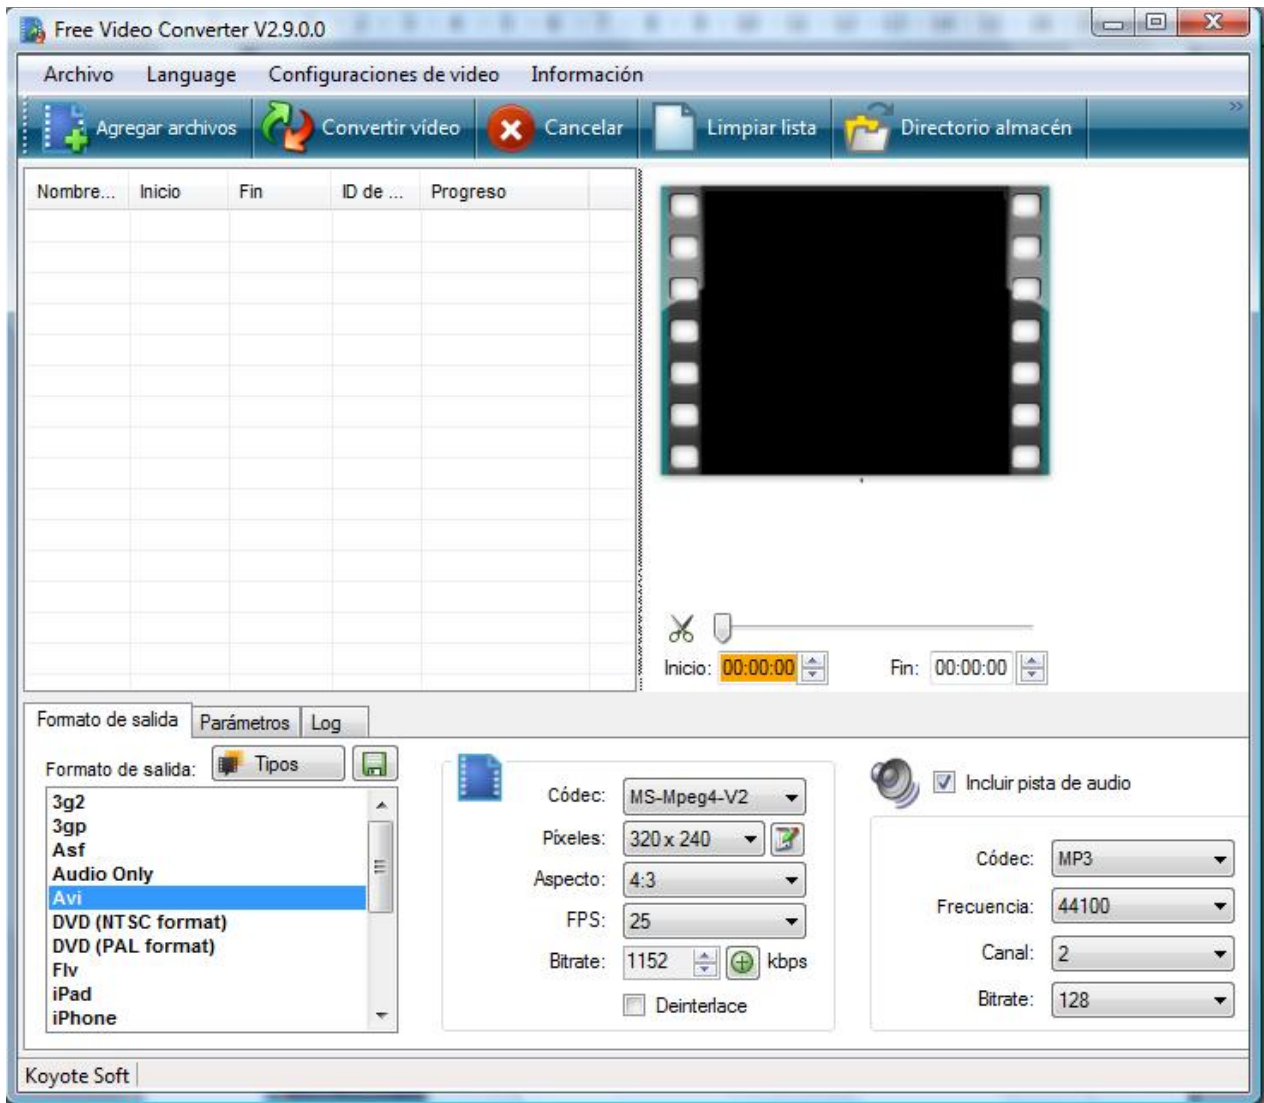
Free Video Converter V2.9.0.0

Archivo Language Configuraciones de video Información

Agregar archivos Convertir video Cancelar Limpiar lista Directorio almacén

| Nombre... | Inicio | Fin | ID de ... | Progreso |
|---|---|---|---|---|

Inicio: 00:00:00 Fin: 00:00:00

Formato de salida Parámetros Log

Formato de salida: Tipos

3g2
3gp
Asf
Audio Only
Avi
DVD (NTSC format)
DVD (PAL format)
Flv
iPad
iPhone

Códec: MS-Mpeg4-V2
Píxeles: 320 x 240
Aspecto: 4:3
FPS: 25
Bitrate: 1152 kbps
Deinterlace

Incluir pista de audio

Códec: MP3
Frecuencia: 44100
Canal: 2
Bitrate: 128

Koyote Soft